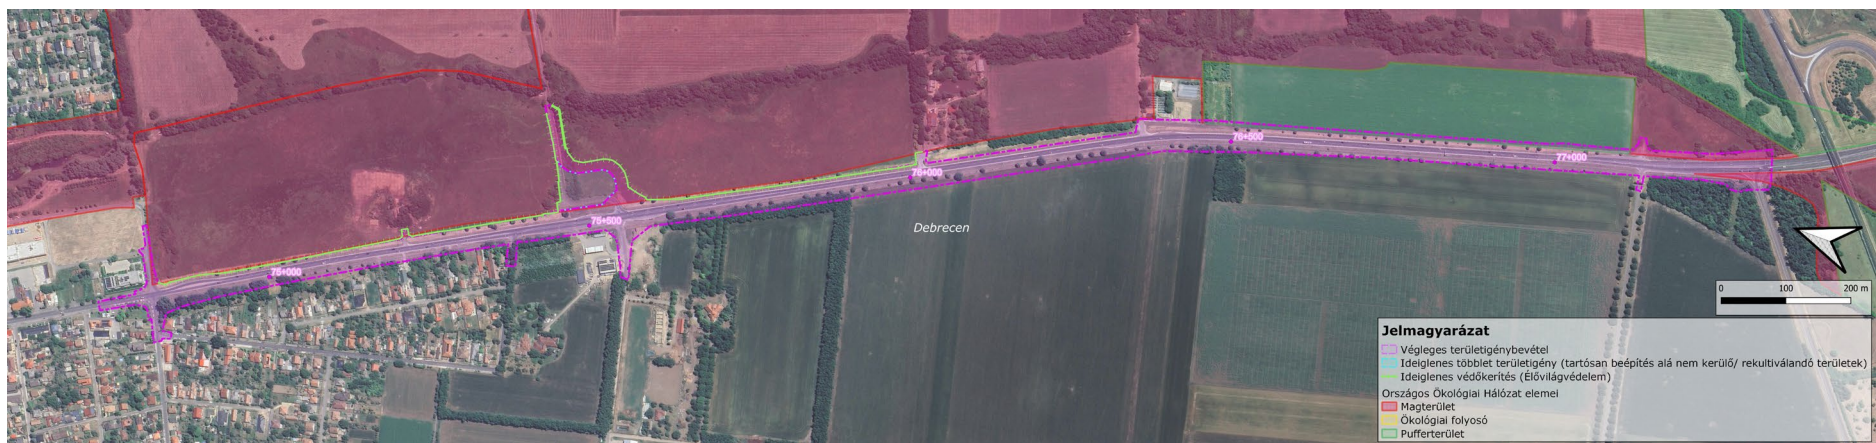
75+000
75+500
76+000
76+500
77+000
Debrecen

0 100 200 m

Jelmagyarázat
Végleges területigénybevétel
Ideiglenes többlet területigény (tartósan beépítés alá nem kerülő/ rekultiválandó területek)
Ideiglenes védőkerítés (Élővilágvédelem)
Országos Ökológiai Hálózat elemei
Magterület
Ökológiai folyosó
Pufferterület